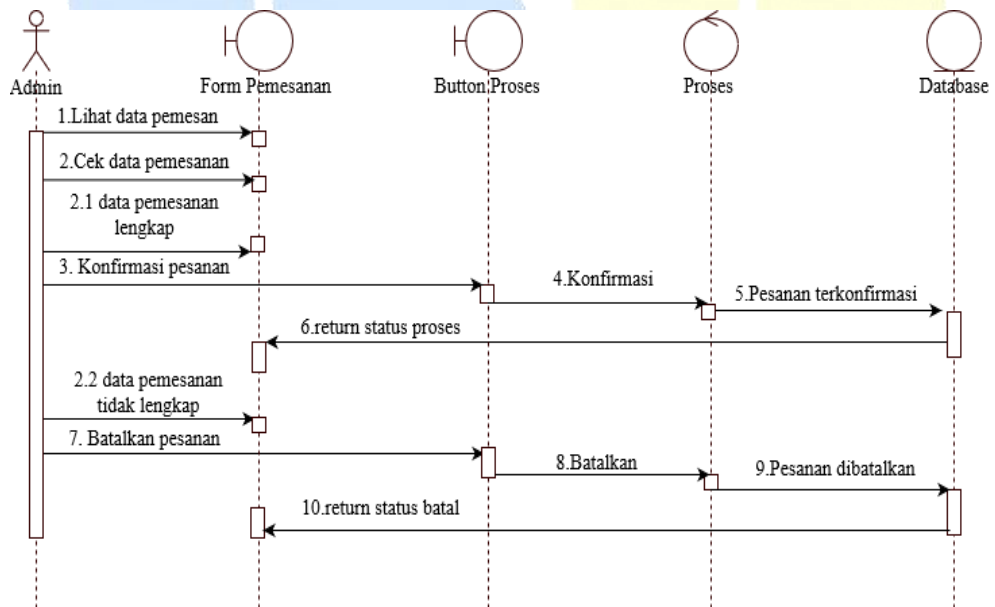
Admin
Form Pemesanan
Button Proses
Proses
Database

1.Lihat data pemesan
2.Cek data pemesanan
2.1 data pemesanan lengkap
3. Konfirmasi pesanan
4.Konfirmasi
5.Pesanan terkonfirmasi
6.return status proses
2.2 data pemesanan tidak lengkap
7. Batalkan pesanan
8.Batalkan
9.Pesanan dibatalkan
10.return status batal